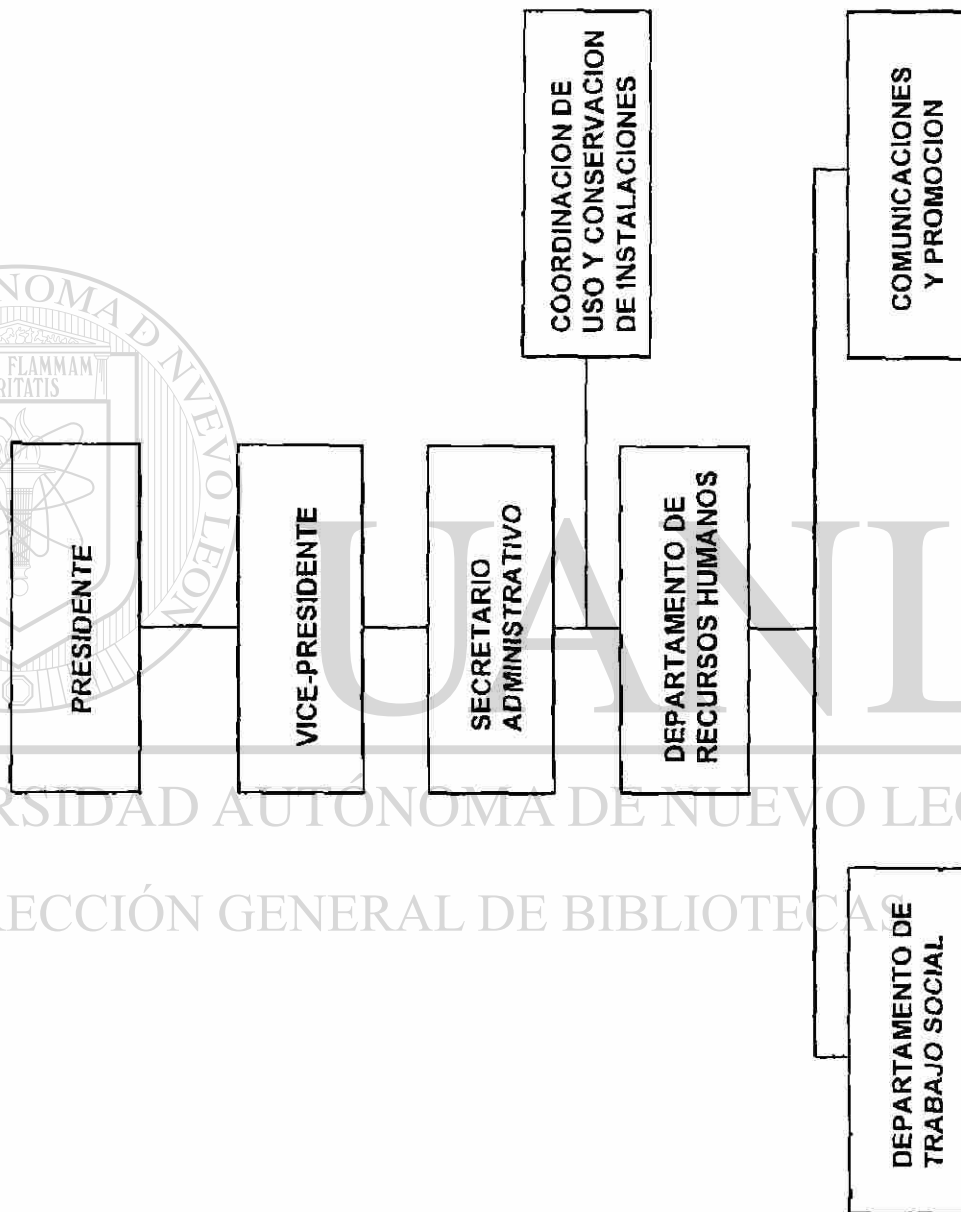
PRESIDENTE

VICE-PRESIDENTE

SECRETARIO ADMINISTRATIVO

COORDINACION DE USO Y CONSERVACION DE INSTALACIONES

DEPARTAMENTO DE RECURSOS HUMANOS

COMUNICACIONES Y PROMOCION

DEPARTAMENTO DE TRABAJO SOCIAL

FLAMMAM RITATIS

NOMA DE NUEVO LEON

UANL

RSIDAD AUTÓNOMA DE NUEVO LEÓ

ECCIÓN GENERAL DE BIBLIOTECAS